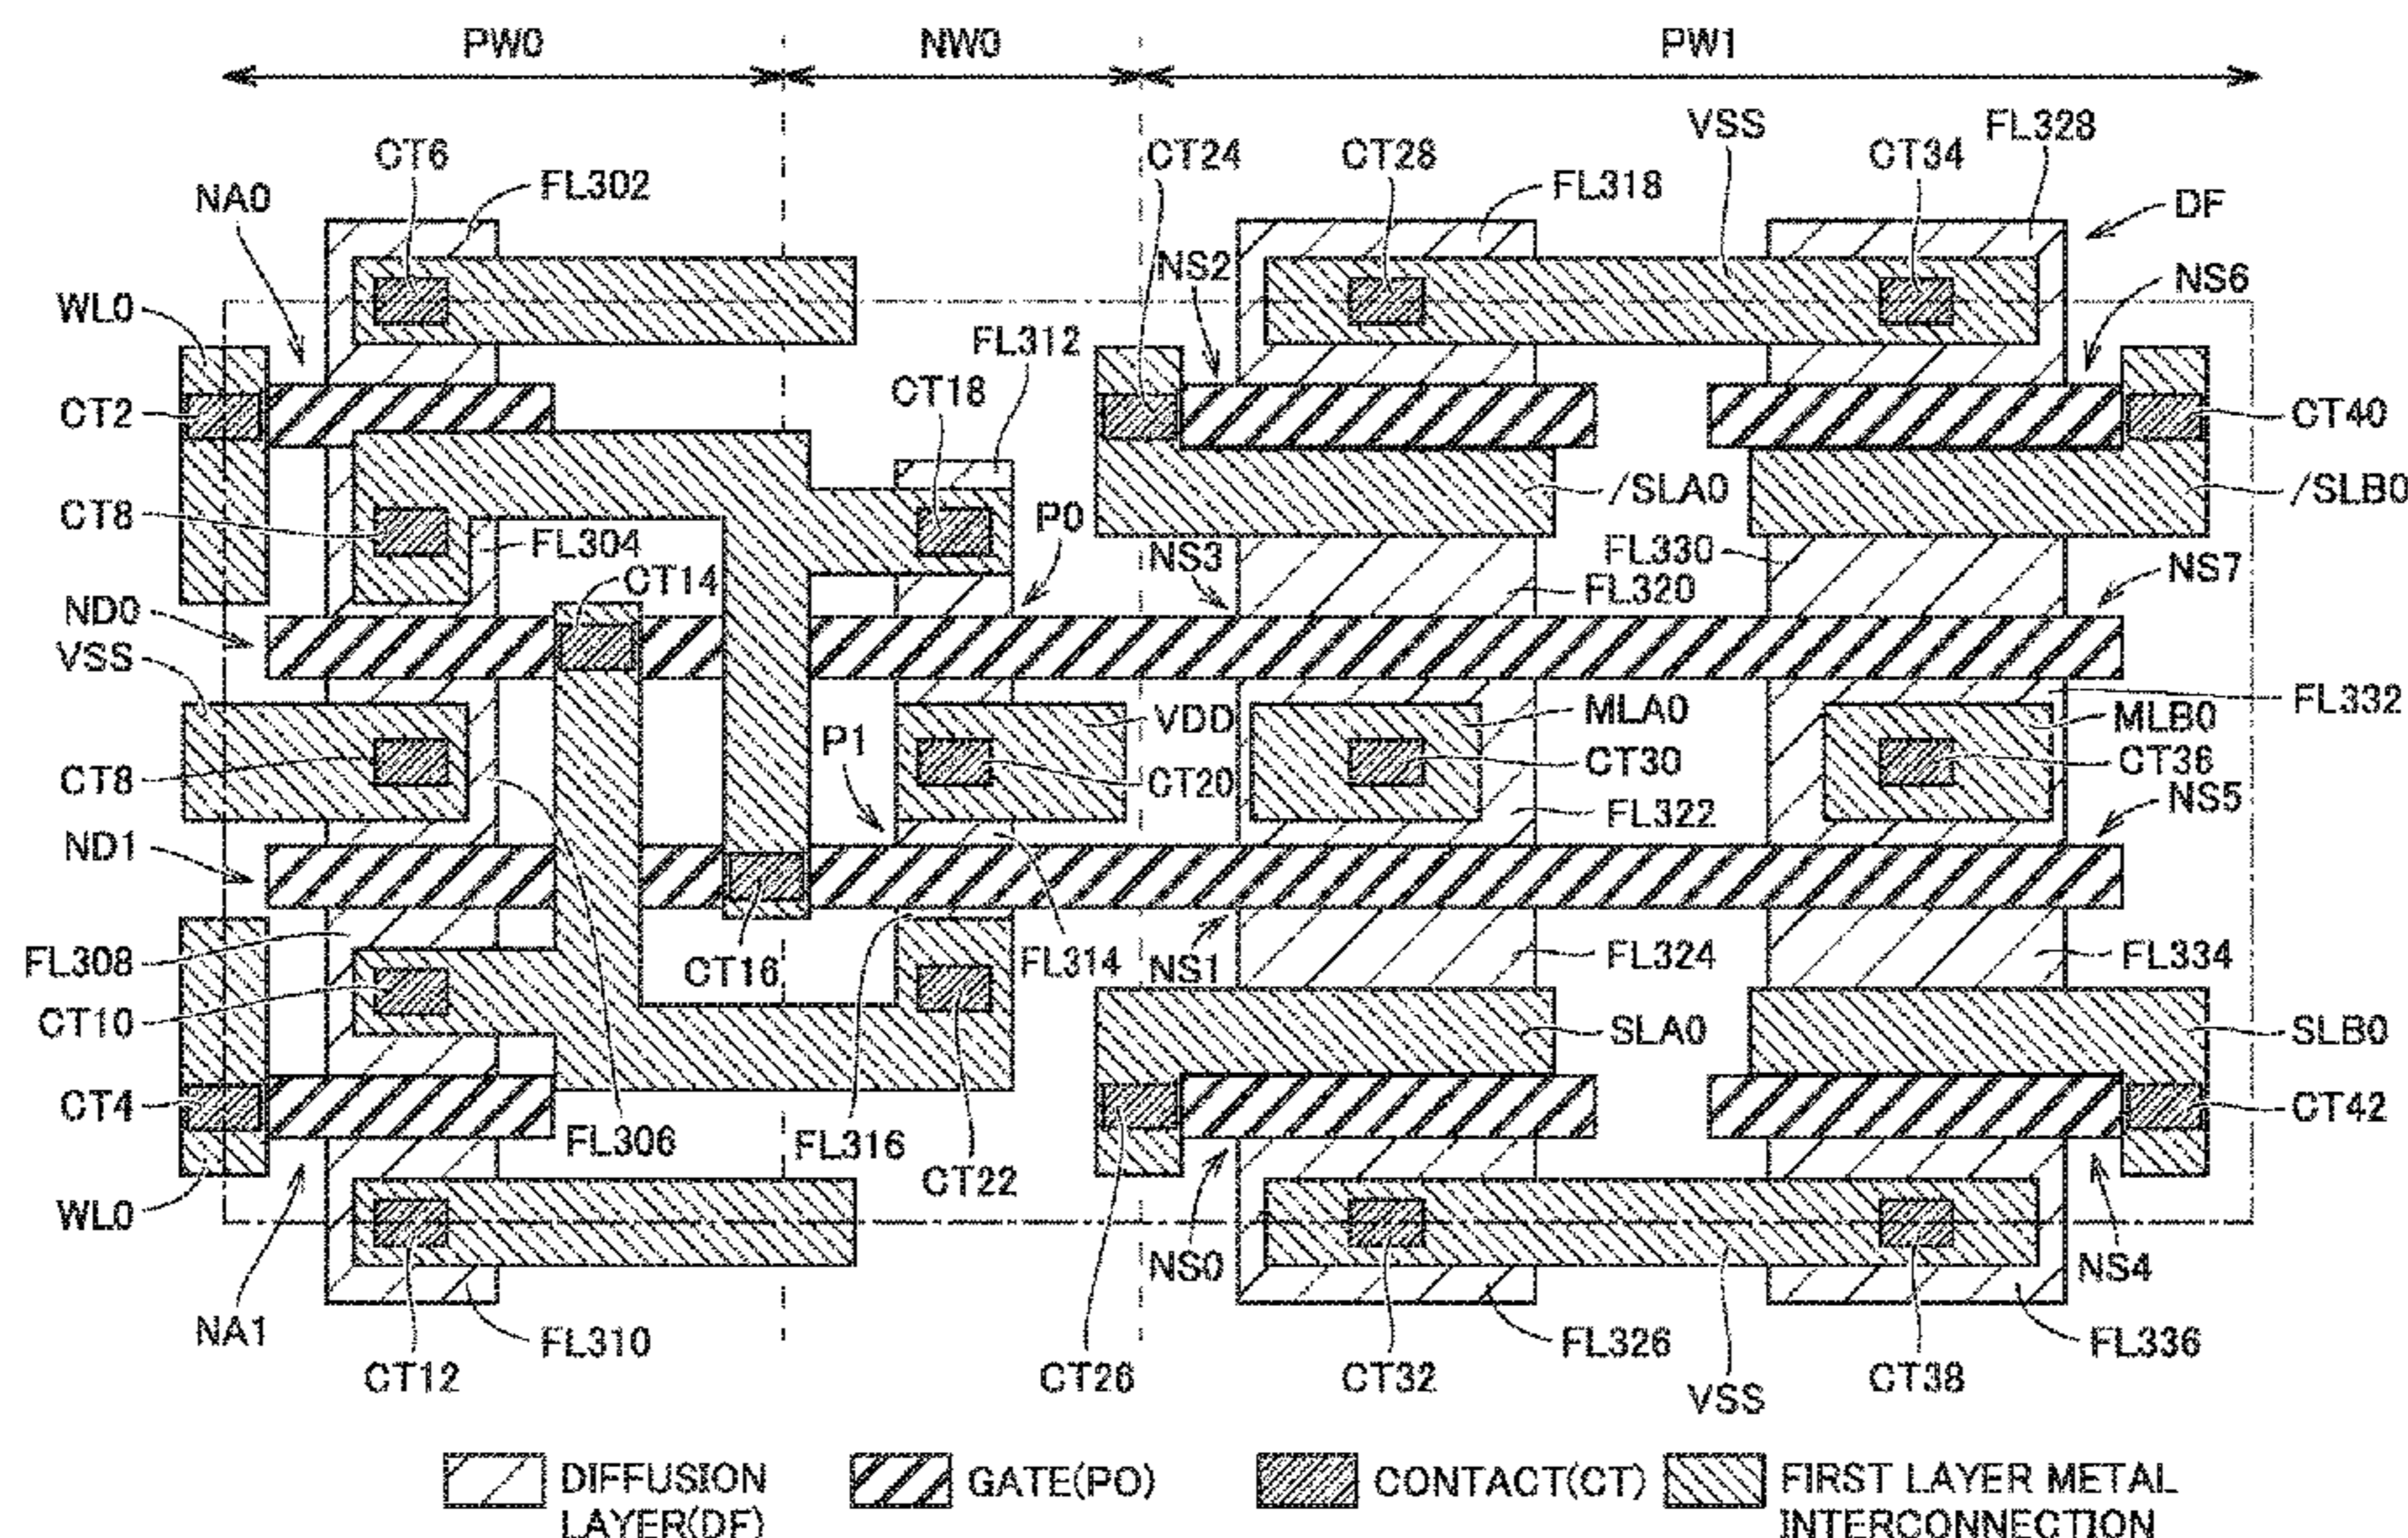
PW0 NW0 PW1

CT6 FL302 NA0 WL0 CT2 CT8 FL304 CT14 ND0 VSS CT8 ND1 FL308 CT10 CT4 WL0 NA1 CT12 FL310 FL306

CT18 FL312 P0 P1 VDD CT20 FL314 CT16 FL316 CT22

VSS FL328 CT24 CT28 FL318 CT34 DF NS2 NS6 CT40 /SLA0 /SLB0 FL330 NS3 FL320 NS7 FL332 MLA0 MLB0 CT30 CT36 FL322 NS5 NS1 FL324 FL334 SLA0 SLB0 CT42 NS0 NS4 CT26 CT32 FL326 VSS CT38 FL336

DIFFUSION LAYER(DF) GATE(PO) CONTACT(CT) FIRST LAYER METAL INTERCONNECTION